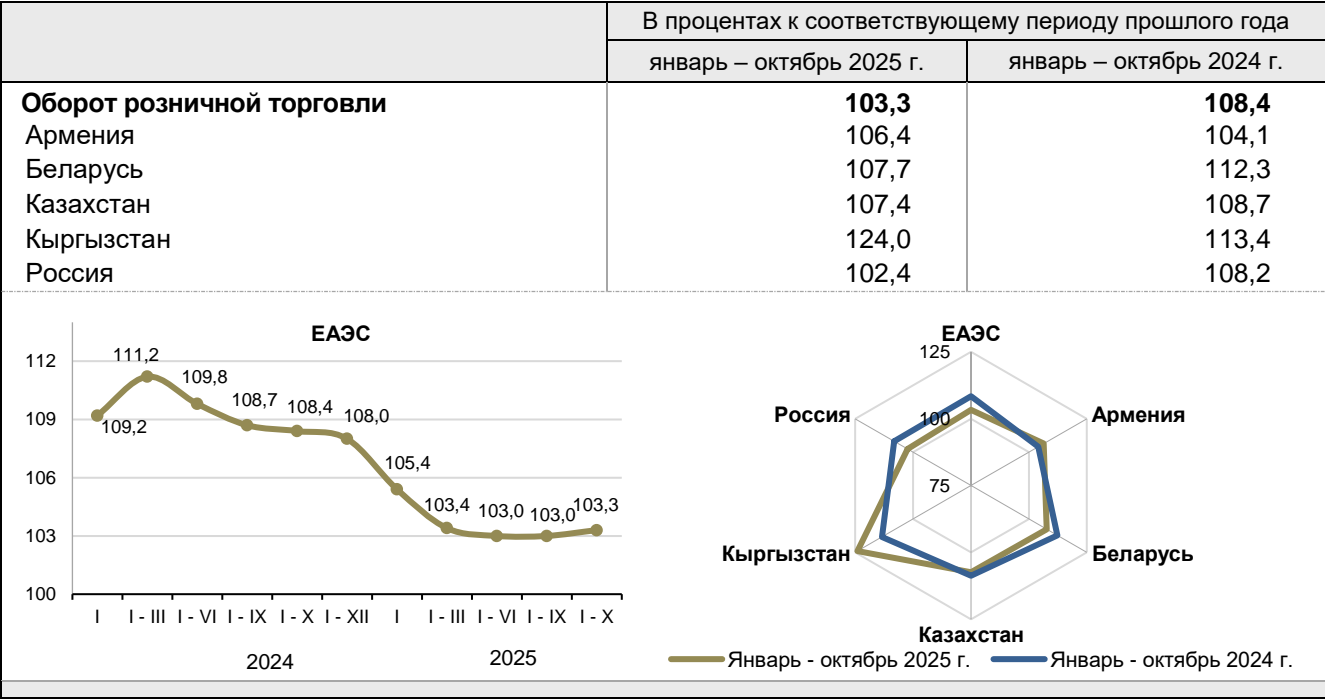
| | В процентах к соответствующему периоду прошлого года | |
|---|---|---|
| | январь – октябрь 2025 г. | январь – октябрь 2024 г. |
| **Оборот розничной торговли** | **103,3** | **108,4** |
| Армения | 106,4 | 104,1 |
| Беларусь | 107,7 | 112,3 |
| Казахстан | 107,4 | 108,7 |
| Кыргызстан | 124,0 | 113,4 |
| Россия | 102,4 | 108,2 |

ЕАЭС

112
109
106
103
100

111,2
109,2
109,8
108,7
108,4
108,0
105,4
103,4
103,0
103,0
103,3

I
I - III
I - VI
I - IX
I - X
I - XII
I
I - III
I - VI
I - IX
I - X

2024
2025

ЕАЭС
125
100
75
Россия
Армения
Кыргызстан
Беларусь
Казахстан

Январь - октябрь 2025 г.
Январь - октябрь 2024 г.